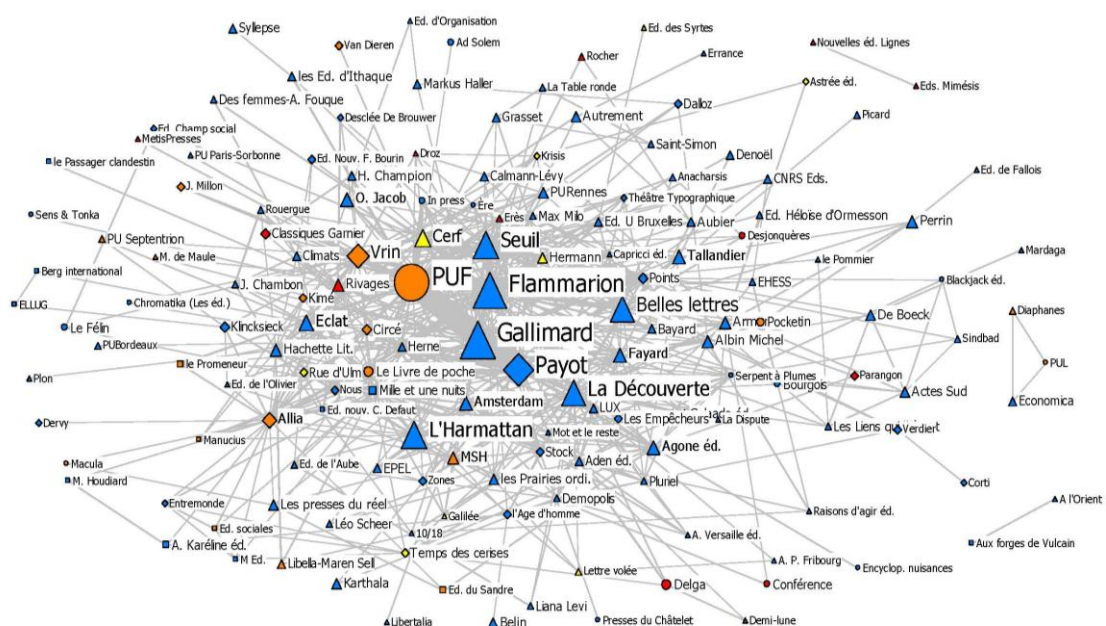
Syllepse
Ed. d'Organisation
Ad Solem
Van Dieren
Ed. des Syrtes
Errance
Rocher
Nouvelles éd. Lignes
les Ed. d'Ithaque
Markus Haller
La Table ronde
Astrée éd.
Eds. Mimésis
Des femmes-A. Fouque
Dalloz
Desclée De Brouwer
Grasset
Autrement
Picard
Ed. Champ social
MetisPresses
Saint-Simon
PU Paris-Sorbonne
Ed. Nouv. F. Bourin
Droz
Krisis
Denoël
le Passager clandestin
H. Champion
Calmann-Lévy
Anacharsis
CNRS Eds.
Ed. de Fallois
J. Millon
PURennes
Théâtre Typographique
O. Jacob
In press
Ere
Rouergue
Erès
Max Milo
Ed. U Bruxelles
Aubier
Ed. Héloïse d'Ormesson
Perrin
Sens & Tonka
Classiques Garnier
Cerf
Seuil
Desjonquères
PU Septentrion
Vrin
Hermann
Capricci éd.
Tallandier
Mardaga
M. de Maule
Climats
le Pommier
Berg international
PUF
Flammarion
Points
J. Chambon
Rivages
EHESS
Blackjack éd.
ELLUG
Chromatika (Les éd.)
Kimé
Belles lettres
Diaphanes
Le Félin
Klincksieck
Eclat
Circé
Gallimard
Bayard
Armor
Pocketin
De Boeck
PUBordeaux
Hachette Lit.
Herne
Fayard
Albin Michel
Sindbad
le Promeneur
Le Livre de poche
Payot
PUL
Plon
Rue d'Ulm
Parangon
Ed. de l'Olivier
Nous
Mille et une nuits
Serpent à Plumes
Bourgois
Actes Sud
La Découverte
Economica
Allia
Ed. nouv. C. Defaut
Amsterdam
LUX
Les Empêcheurs
La Dispute
Dervy
Les Liens qui
Verdier
L'Harmattan
Mot et le reste
Manucius
Agone éd.
MSH
Macula
Ed. de l'Aube
EPEL
Stock
Aden éd.
M. Houdiard
Zones
les Prairies ordi.
Pluriel
Corti
Demopolis
A l'Orient
Entremonde
Les presses du réel
Galilée
l'Age d'homme
Raisons d'agir éd.
Ed. sociales
Léo Scheer
10/18
A. Versaille éd.
A. Karéline éd.
Aux forges de Vulcain
Temps des cerises
M Ed.
Libella-Maren Sell
A. P. Fribourg
Lettre volée
Encyclop. nuisances
Karthala
Delga
Conférence
Ed. du Sandre
Liana Levi
Demi-lune
Libertalia
Belin
Presses du Châtelet